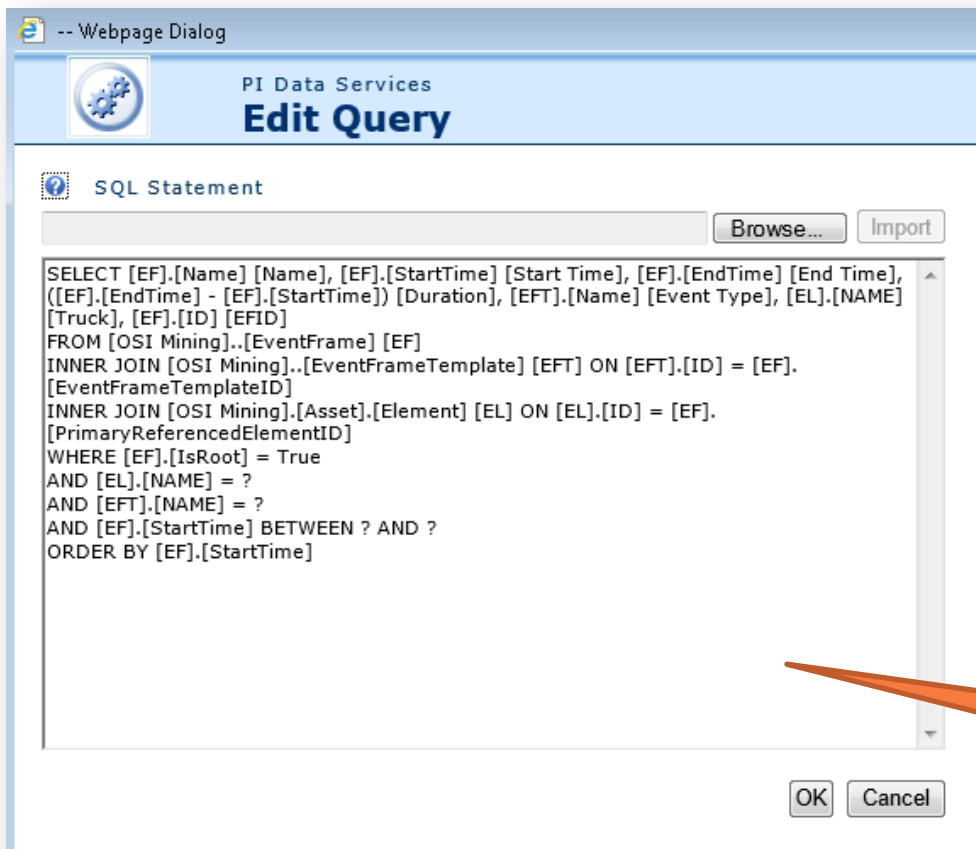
-- Webpage Dialog

PI Data Services
Edit Query

SQL Statement

Browse... Import

SELECT [EF].[Name] [Name], [EF].[StartTime] [Start Time], [EF].[EndTime] [End Time], ([EF].[EndTime] - [EF].[StartTime]) [Duration], [EFT].[Name] [Event Type], [EL].[NAME] [Truck], [EF].[ID] [EFID]
FROM [OSI Mining]..[EventFrame] [EF]
INNER JOIN [OSI Mining]..[EventFrameTemplate] [EFT] ON [EFT].[ID] = [EF].[EventFrameTemplateID]
INNER JOIN [OSI Mining].[Asset].[Element] [EL] ON [EL].[ID] = [EF].[PrimaryReferencedElementID]
WHERE [EF].[IsRoot] = True
AND [EL].[NAME] = ?
AND [EFT].[NAME] = ?
AND [EF].[StartTime] BETWEEN ? AND ?
ORDER BY [EF].[StartTime]

OK Cancel